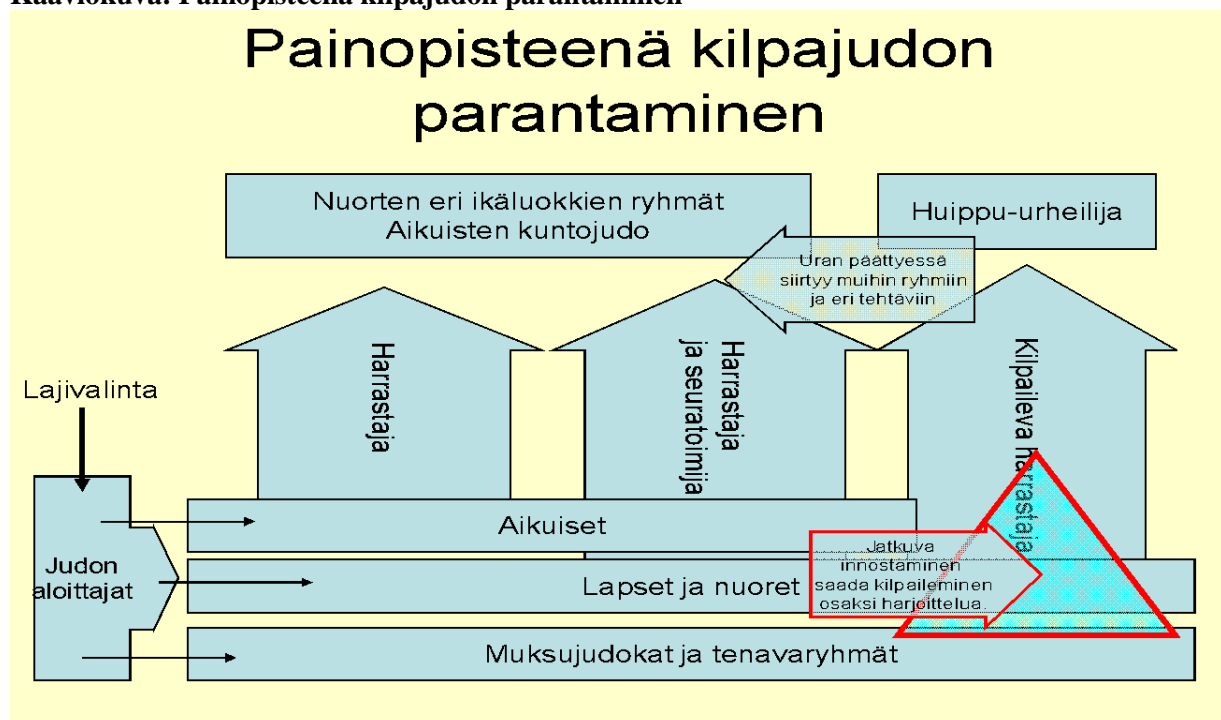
Kaaviokuva: Painopisteenä kilpajudon parantaminen

Painopisteenä kilpajudon parantaminen

Nuorten eri ikäluokkien ryhmät
Aikuisten kuntojudo

Huippu-urheilija

Uran päättyessä siirtyy muihin ryhmiin ja eri tehtäviin

Lajivalinta

Harrastaja

Harrastaja ja seuratoimija

Kilpaileva harrastaja

Judon aloittajat

Aikuiset

Lapset ja nuoret

Jatkuva innostaminen saada kilpaileminen osaksi harjoittelua

Muksujudokat ja tenavaryhmät